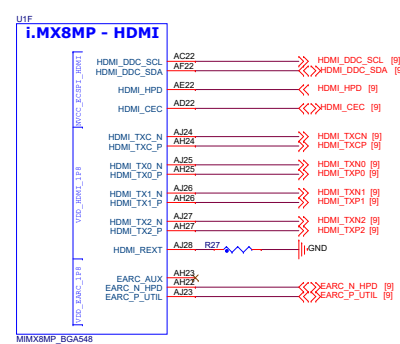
U1F

i.MX8MP - HDMI

NVCC_ECSPI_HDMI

VDD_HDMI_1P8

VDD_EARC_1P8

HDMI_DDC_SCL AC22 HDMI_DDC_SCL [9]
HDMI_DDC_SDA AF22 HDMI_DDC_SDA [9]

HDMI_HPD AE22 HDMI_HPD [9]

HDMI_CEC AD22 HDMI_CEC [9]

HDMI_TXC_N AJ24 HDMI_TXCN [9]
HDMI_TXC_P AH24 HDMI_TXCP [9]

HDMI_TX0_N AJ25 HDMI_TXN0 [9]
HDMI_TX0_P AH25 HDMI_TXP0 [9]

HDMI_TX1_N AJ26 HDMI_TXN1 [9]
HDMI_TX1_P AH26 HDMI_TXP1 [9]

HDMI_TX2_N AJ27 HDMI_TXN2 [9]
HDMI_TX2_P AH27 HDMI_TXP2 [9]

HDMI_REXT AJ28 R27 GND

EARC_AUX AH23
EARC_N_HPD AH22 EARC_N_HPD [9]
EARC_P_UTIL AJ23 EARC_P_UTIL [9]

MIMX8MP_BGA548